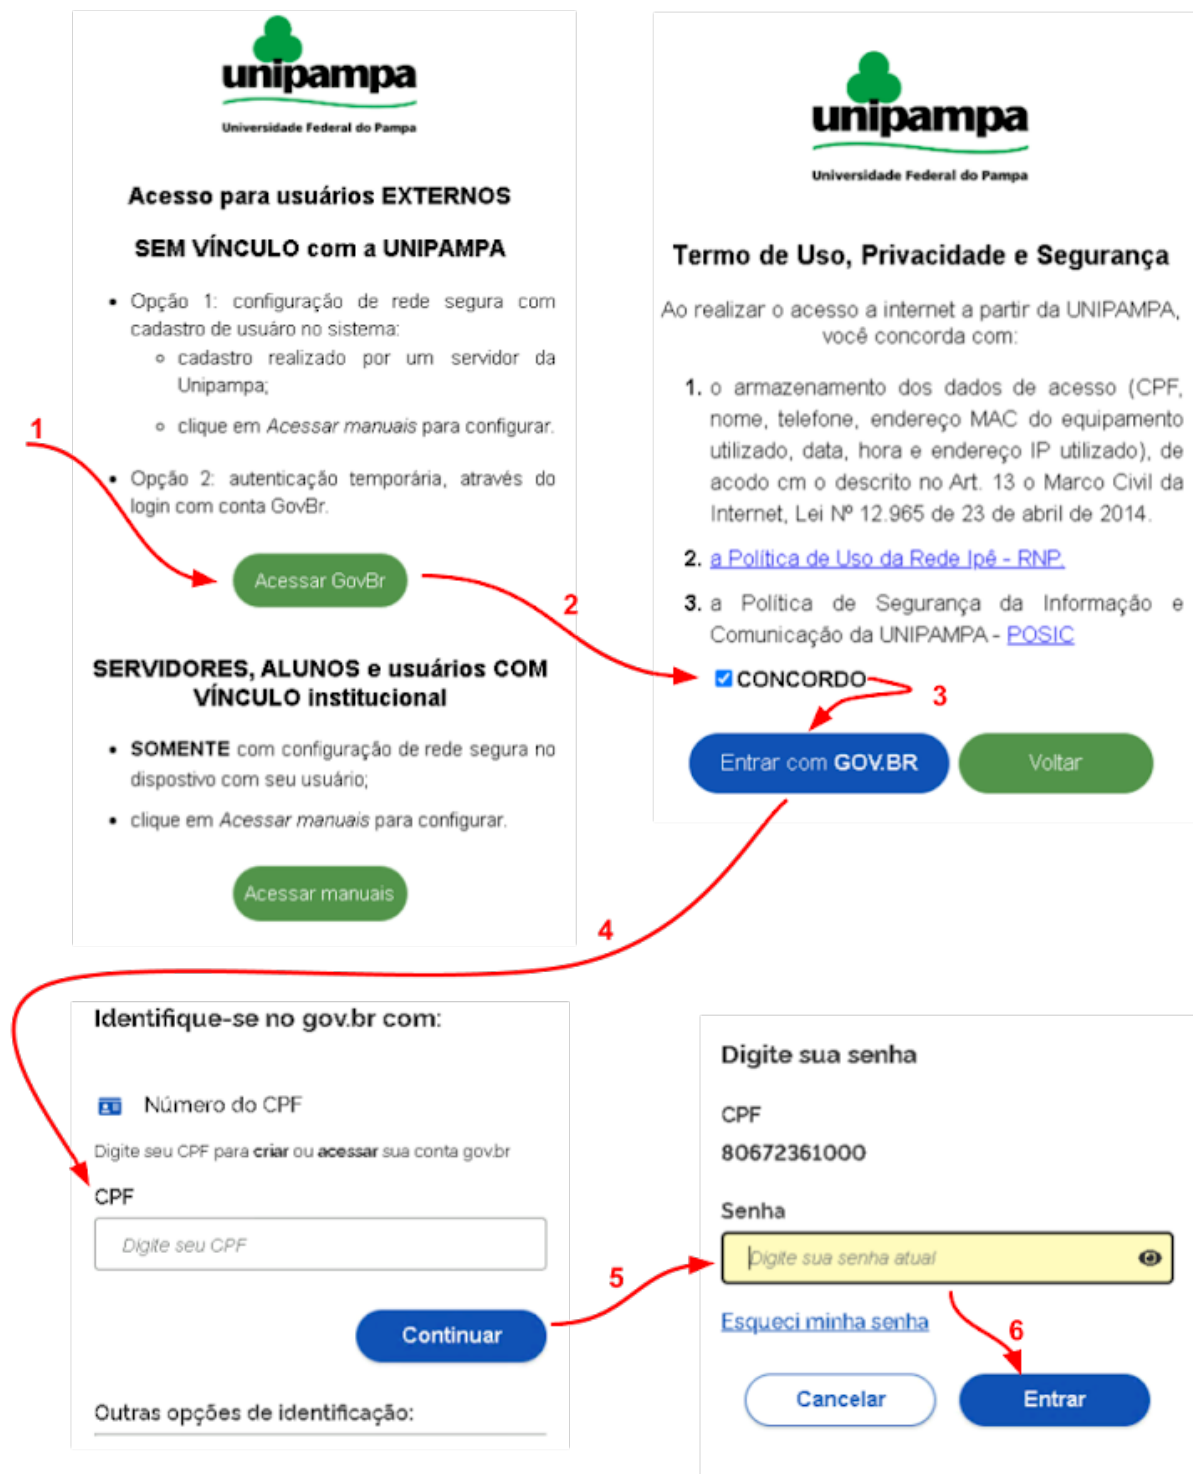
unipampa
Universidade Federal do Pampa

Acesso para usuários EXTERNOS

SEM VÍNCULO com a UNIPAMPA

- Opção 1: configuração de rede segura com cadastro de usuáro no sistema:
  - cadastro realizado por um servidor da Unipampa;
  - clique em *Acessar manuais* para configurar.
- Opção 2: autenticação temporária, através do login com conta GovBr.

1

Acessar GovBr

SERVIDORES, ALUNOS e usuários COM VÍNCULO institucional

- SOMENTE com configuração de rede segura no dispostivo com seu usuário;
- clique em *Acessar manuais* para configurar.

Acessar manuais

2

unipampa
Universidade Federal do Pampa

Termo de Uso, Privacidade e Segurança

Ao realizar o acesso a internet a partir da UNIPAMPA, você concorda com:

1. o armazenamento dos dados de acesso (CPF, nome, telefone, endereço MAC do equipamento utilizado, data, hora e endereço IP utilizado), de acodo cm o descrito no Art. 13 o Marco Civil da Internet, Lei Nº 12.965 de 23 de abril de 2014.
2. a Política de Uso da Rede Ipê - RNP.
3. a Política de Segurança da Informação e Comunicação da UNIPAMPA - POSIC

CONCORDO

3

Entrar com GOV.BR

Voltar

4

Identifique-se no gov.br com:

Número do CPF

Digite seu CPF para **criar** ou **acessar** sua conta gov.br

CPF

Digite seu CPF

Continuar

Outras opções de identificação:

5

Digite sua senha

CPF

80672361000

Senha

Digite sua senha atual

Esqueci minha senha

6

Cancelar

Entrar